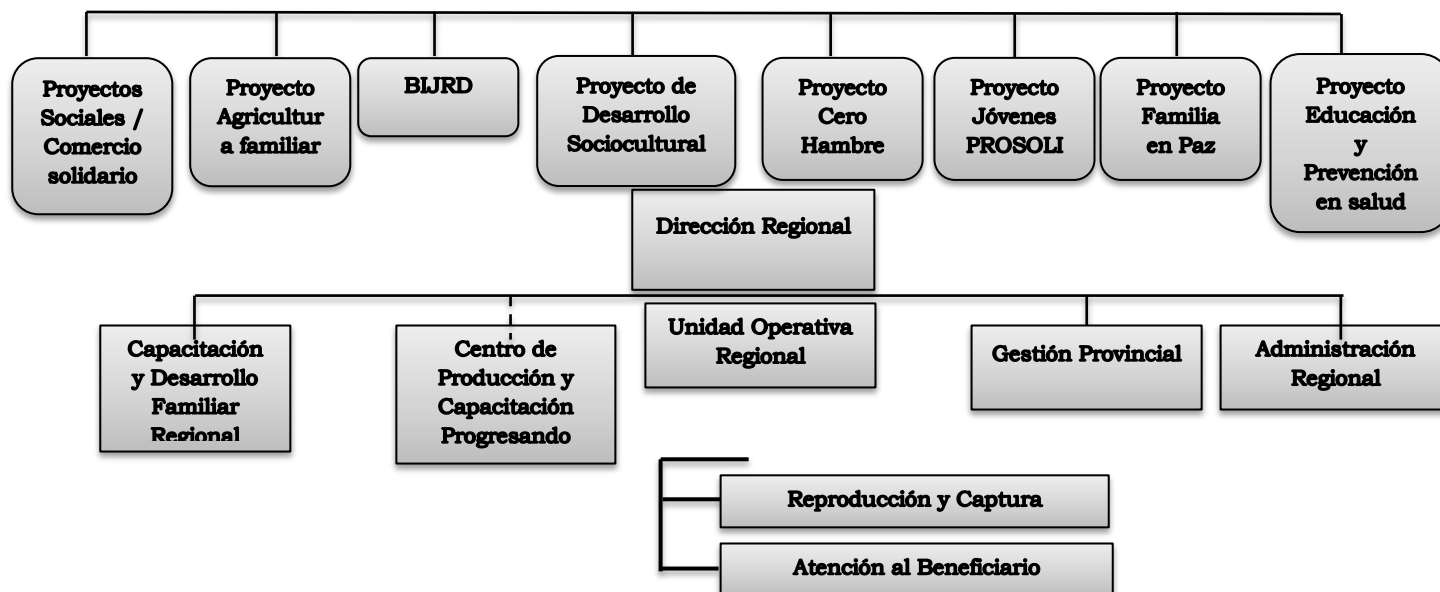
Proyectos Sociales / Comercio solidario

Proyecto Agricultur a familiar

BIJRD

Proyecto de Desarrollo Sociocultural

Proyecto Cero Hambre

Proyecto Jóvenes PROSOLI

Proyecto Familia en Paz

Proyecto Educación y Prevención en salud

Dirección Regional

Capacitación y Desarrollo Familiar Regional

Centro de Producción y Capacitación Progresando

Unidad Operativa Regional

Gestión Provincial

Administración Regional

Reproducción y Captura

Atención al Beneficiario